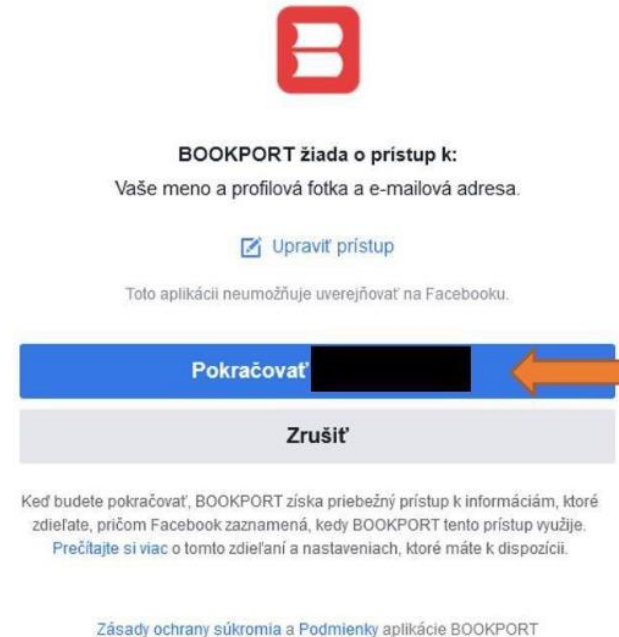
BOOKPORT žiada o prístup k:
Vaše meno a profilová fotka a e-mailová adresa.

Upraviť prístup

Toto aplikácii neumožňuje uverejňovať na Facebooku.

Pokračovať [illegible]

Zrušiť

Keď budete pokračovať, BOOKPORT získa priebežný prístup k informáciám, ktoré zdieľate, pričom Facebook zaznamená, kedy BOOKPORT tento prístup využije. Prečítajte si viac o tomto zdieľaní a nastaveniach, ktoré máte k dispozícii.

Zásady ochrany súkromia a Podmienky aplikácie BOOKPORT